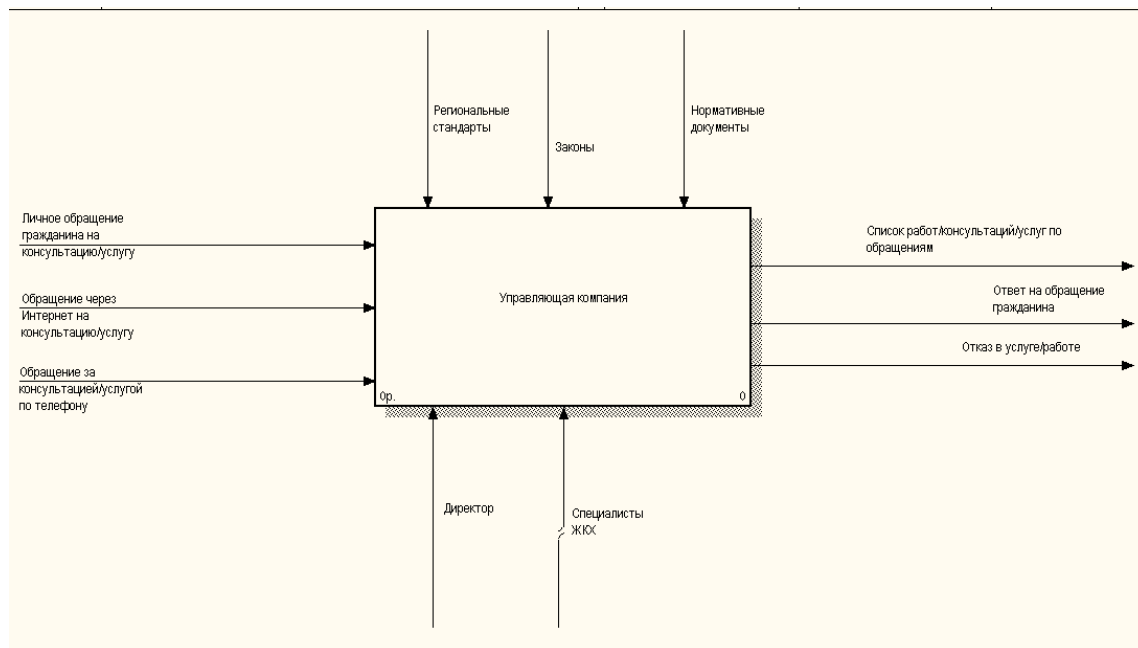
Региональные стандарты

Законы

Нормативные документы

Личное обращение гражданина на консультацию/услугу

Обращение через Интернет на консультацию/услугу

Обращение за консультацией/услугой по телефону

Управляющая компания

0р.

0

Список работ/консультаций/услуг по обращениям

Ответ на обращение гражданина

Отказ в услуге/работе

Директор

Специалисты ЖКХ